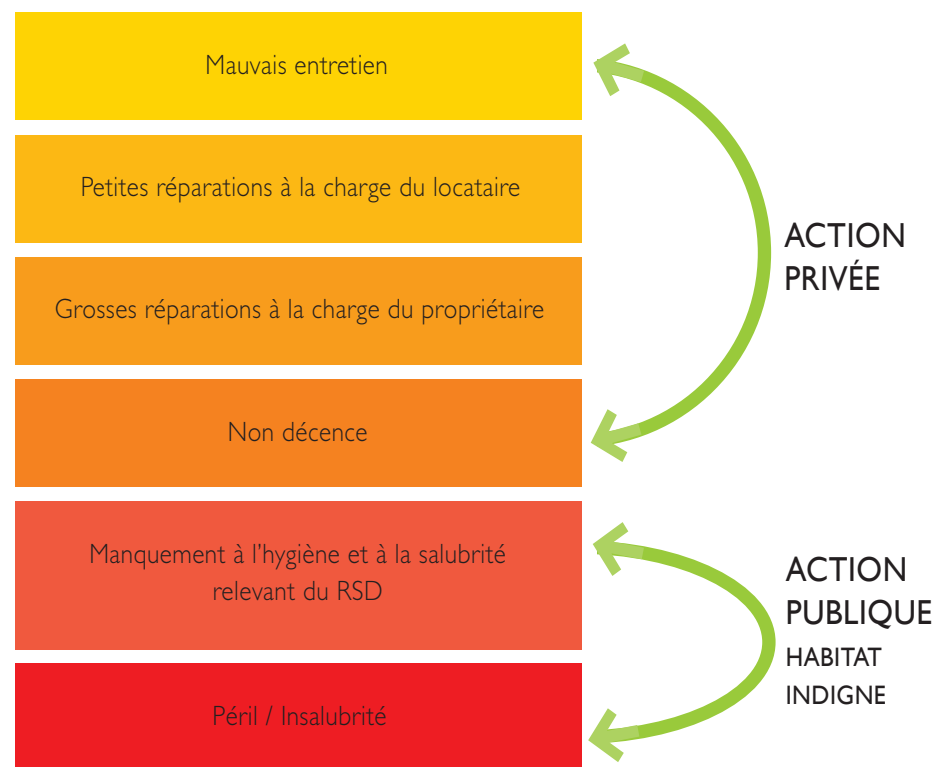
Mauvais entretien

Petites réparations à la charge du locataire

Grosses réparations à la charge du propriétaire

Non décence

Manquement à l'hygiène et à la salubrité relevant du RSD

Péril / Insalubrité

ACTION PRIVÉE

ACTION PUBLIQUE
HABITAT INDIGNE